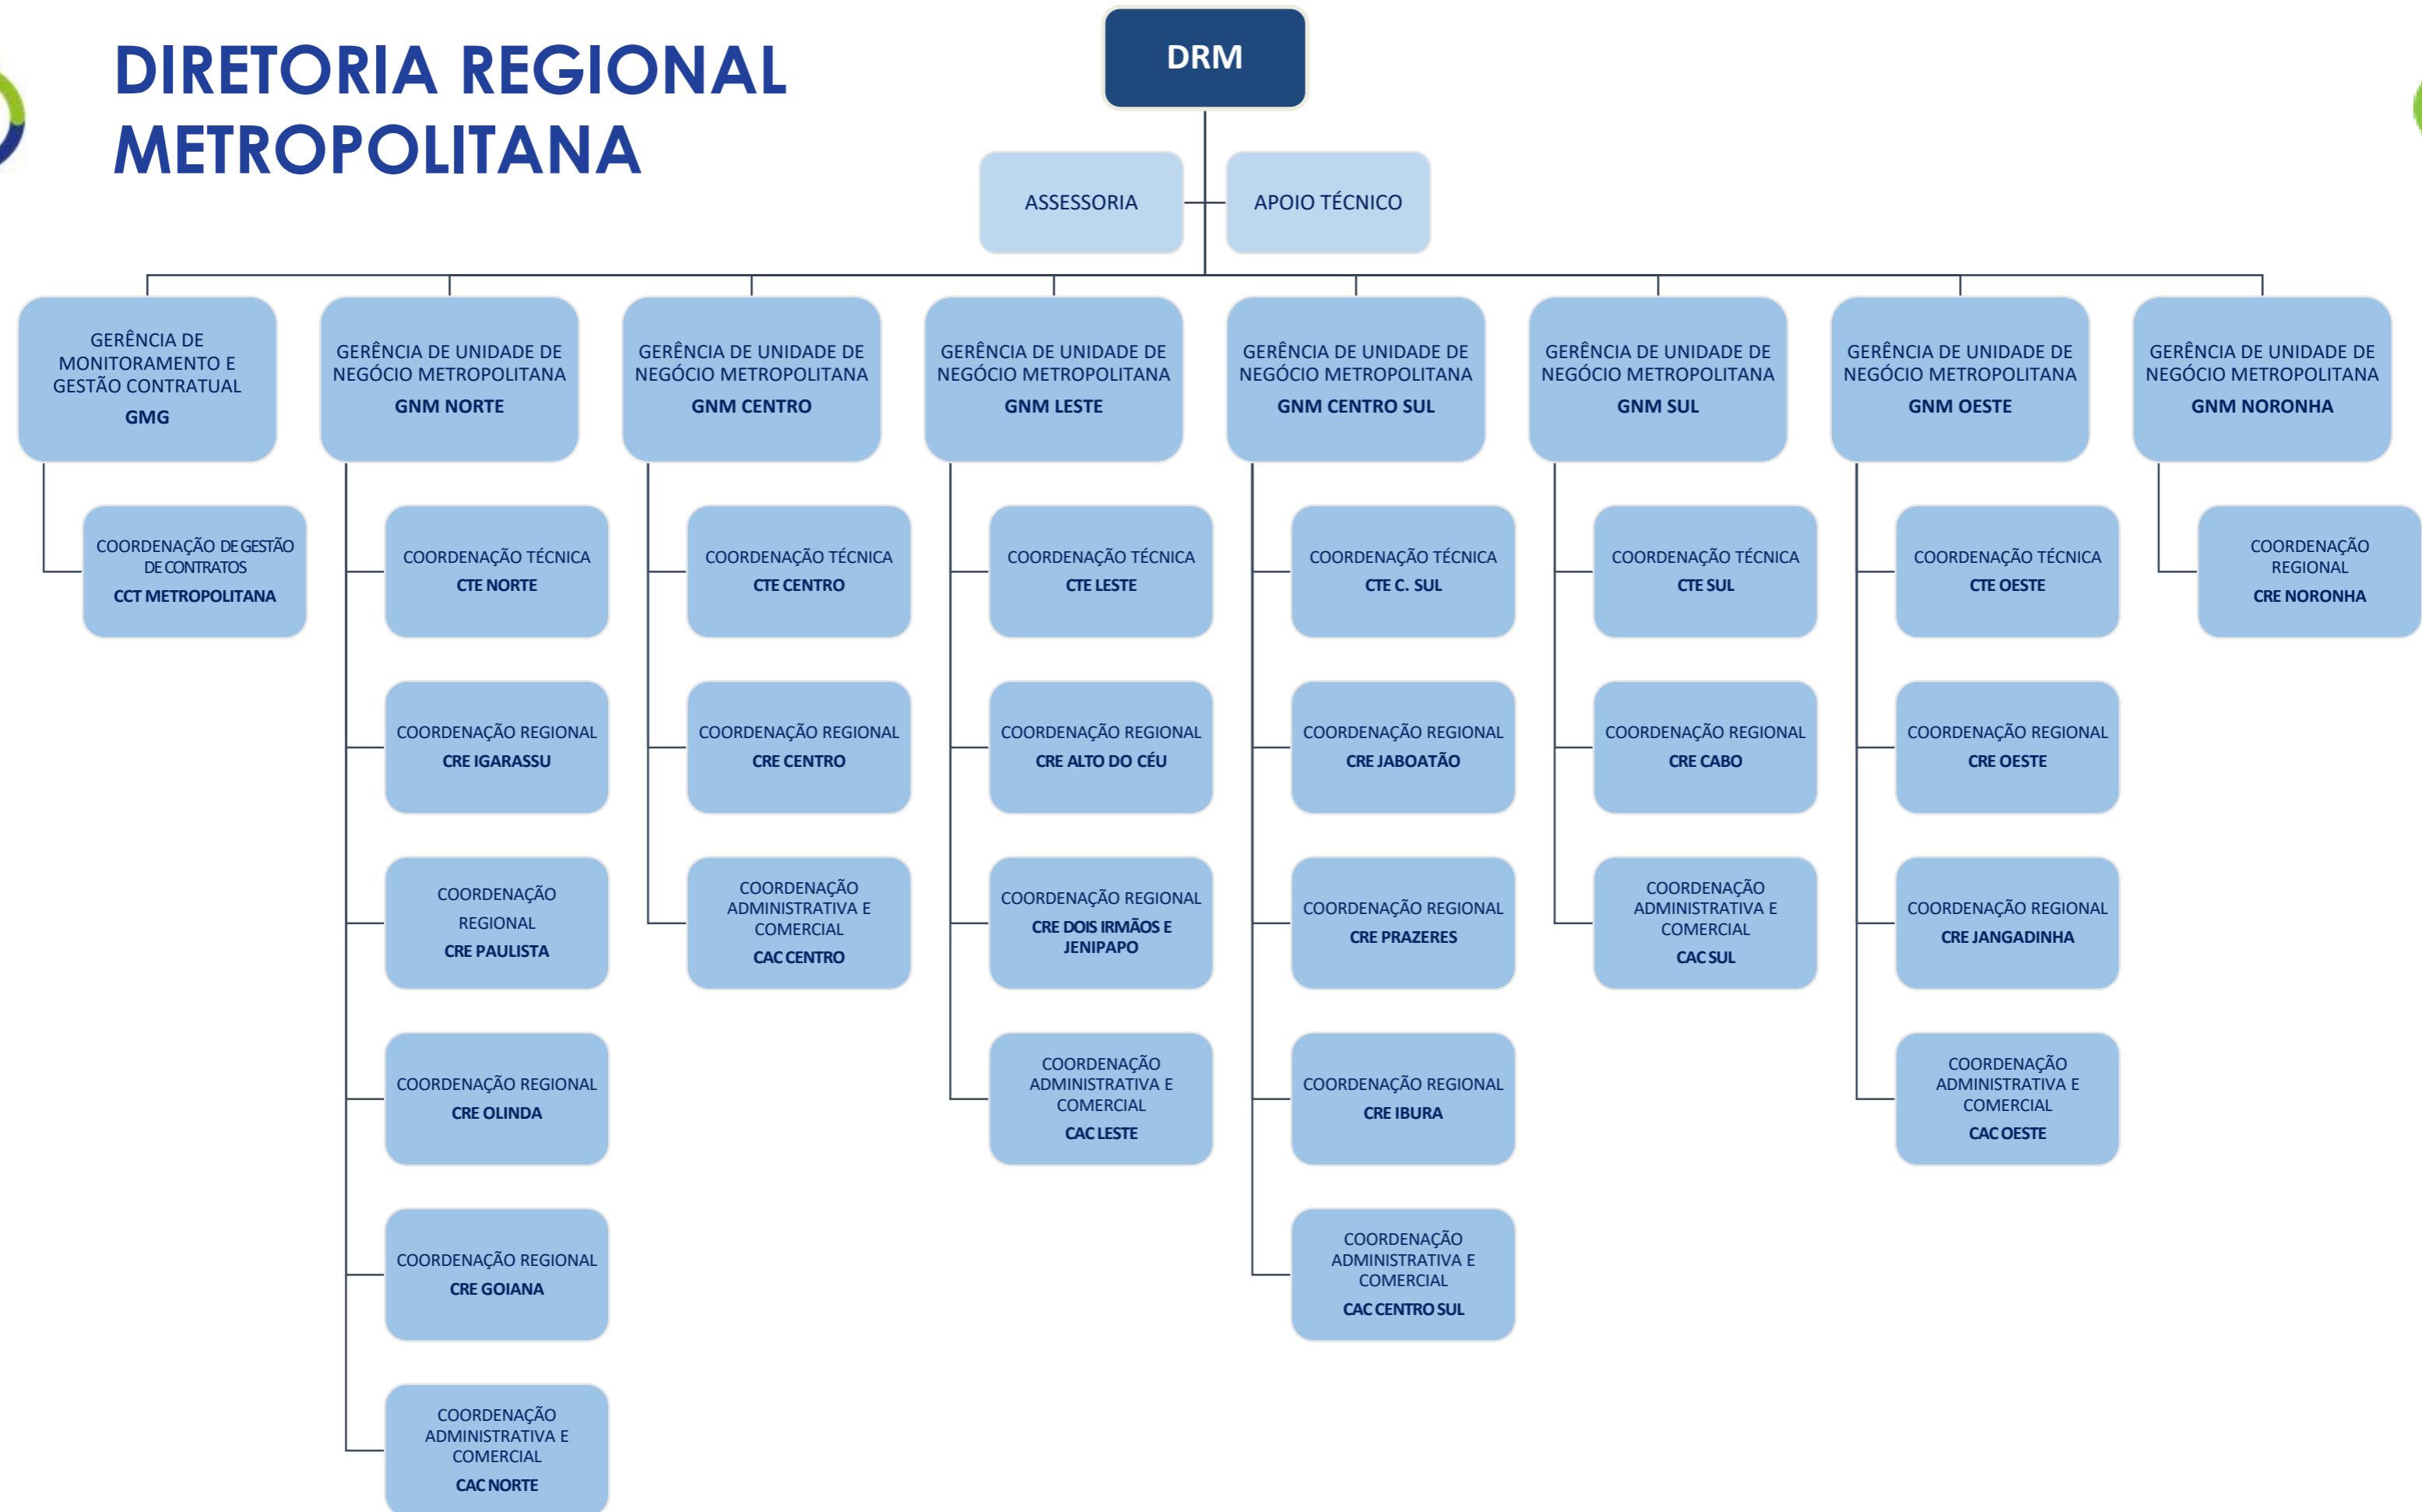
DIRETORIA REGIONAL METROPOLITANA

DRM

ASSESSORIA

APOIO TÉCNICO

GERÊNCIA DE MONITORAMENTO E GESTÃO CONTRATUAL
GMG

COORDENAÇÃO DE GESTÃO DE CONTRATOS
CCT METROPOLITANA

GERÊNCIA DE UNIDADE DE NEGÓCIO METROPOLITANA
GNM NORTE

COORDENAÇÃO TÉCNICA
CTE NORTE

COORDENAÇÃO REGIONAL
CRE IGARASSU

COORDENAÇÃO REGIONAL
CRE PAULISTA

COORDENAÇÃO REGIONAL
CRE OLINDA

COORDENAÇÃO REGIONAL
CRE GOIANA

COORDENAÇÃO ADMINISTRATIVA E COMERCIAL
CAC NORTE

GERÊNCIA DE UNIDADE DE NEGÓCIO METROPOLITANA
GNM CENTRO

COORDENAÇÃO TÉCNICA
CTE CENTRO

COORDENAÇÃO REGIONAL
CRE CENTRO

COORDENAÇÃO ADMINISTRATIVA E COMERCIAL
CAC CENTRO

GERÊNCIA DE UNIDADE DE NEGÓCIO METROPOLITANA
GNM LESTE

COORDENAÇÃO TÉCNICA
CTE LESTE

COORDENAÇÃO REGIONAL
CRE ALTO DO CÉU

COORDENAÇÃO REGIONAL
CRE DOIS IRMÃOS E JENIPAPO

COORDENAÇÃO ADMINISTRATIVA E COMERCIAL
CAC LESTE

GERÊNCIA DE UNIDADE DE NEGÓCIO METROPOLITANA
GNM CENTRO SUL

COORDENAÇÃO TÉCNICA
CTE C. SUL

COORDENAÇÃO REGIONAL
CRE JABOATÃO

COORDENAÇÃO REGIONAL
CRE PRAZERES

COORDENAÇÃO REGIONAL
CRE IBURA

COORDENAÇÃO ADMINISTRATIVA E COMERCIAL
CAC CENTRO SUL

GERÊNCIA DE UNIDADE DE NEGÓCIO METROPOLITANA
GNM SUL

COORDENAÇÃO TÉCNICA
CTE SUL

COORDENAÇÃO REGIONAL
CRE CABO

COORDENAÇÃO ADMINISTRATIVA E COMERCIAL
CAC SUL

GERÊNCIA DE UNIDADE DE NEGÓCIO METROPOLITANA
GNM OESTE

COORDENAÇÃO TÉCNICA
CTE OESTE

COORDENAÇÃO REGIONAL
CRE OESTE

COORDENAÇÃO REGIONAL
CRE JANGADINHA

COORDENAÇÃO ADMINISTRATIVA E COMERCIAL
CAC OESTE

GERÊNCIA DE UNIDADE DE NEGÓCIO METROPOLITANA
GNM NORONHA

COORDENAÇÃO REGIONAL
CRE NORONHA